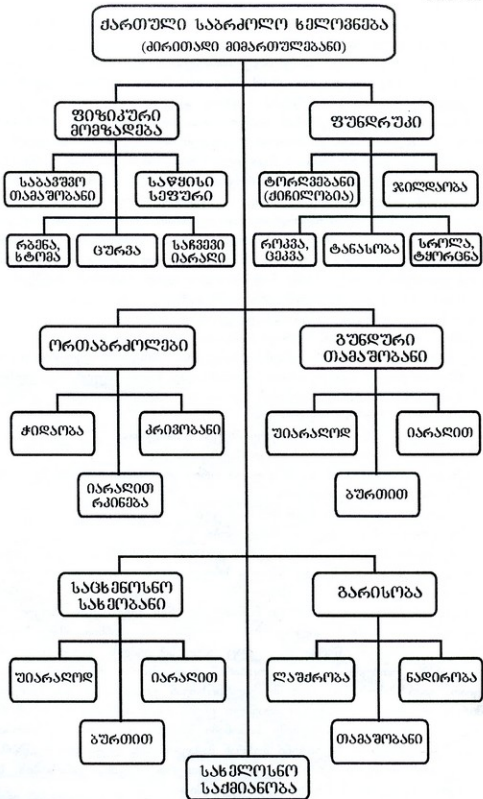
ქართული საბრძოლო ხელოვნება
(ძირითადი მიმართულებანი)

ფიზიკური მომზადება

საბავშვო თამაშობანი

საწყისი სეფური

რბენა, ხტომა

ცურვა

საჩვევი იარაღი

ფუნდრუკი

ტორლვებანი (ძიძილობია)

ჭილობა

როკვა, ცეკვა

ტანაობა

სროლა, ტყორცნა

ორთაბრძოლები

ჭიდაობა

კრივობანი

იარაღით რკინება

გუნდური თამაშობანი

უიარაღოდ

იარაღით

ბურთით

საცხენოსნო სახეობანი

უიარაღოდ

იარაღით

ბურთით

გარისობა

ლაშქრობა

ნადირობა

თამაშობანი

სახელოსნო სამზადისობა